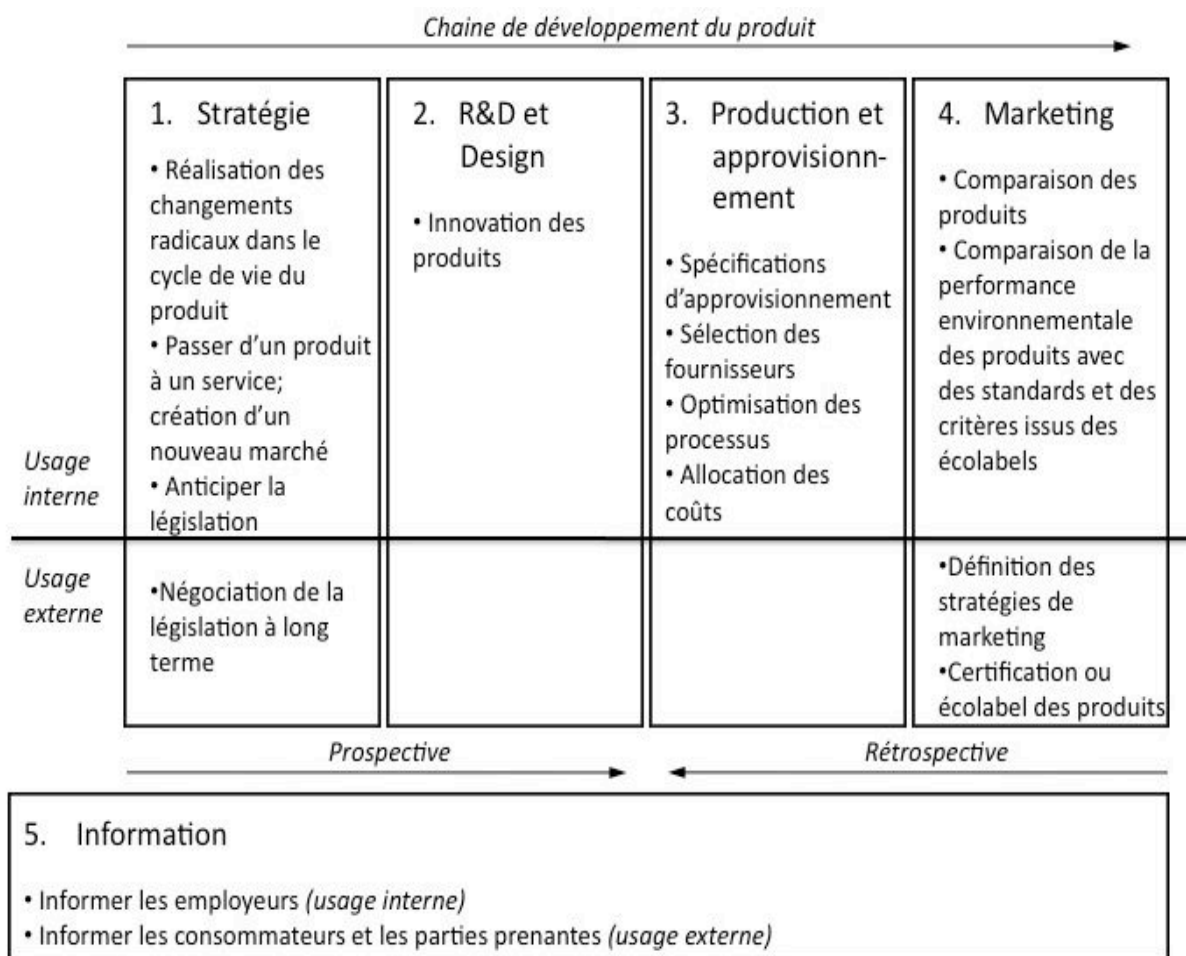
Chaine de développement du produit

| | 1. Stratégie | 2. R&D et Design | 3. Production et approvisionnement | 4. Marketing |
|---|---|---|---|---|
| Usage interne | • Réalisation des changements radicaux dans le cycle de vie du produit • Passer d'un produit à un service; création d'un nouveau marché • Anticiper la législation | • Innovation des produits | • Spécifications d'approvisionnement • Sélection des fournisseurs • Optimisation des processus • Allocation des coûts | • Comparaison des produits • Comparaison de la performance environnementale des produits avec des standards et des critères issus des écolabels |
| Usage externe | •Négociation de la législation à long terme | | | •Définition des stratégies de marketing •Certification ou écolabel des produits |

Prospective

Rétrospective

5. Information

• Informer les employeurs (usage interne)
• Informer les consommateurs et les parties prenantes (usage externe)